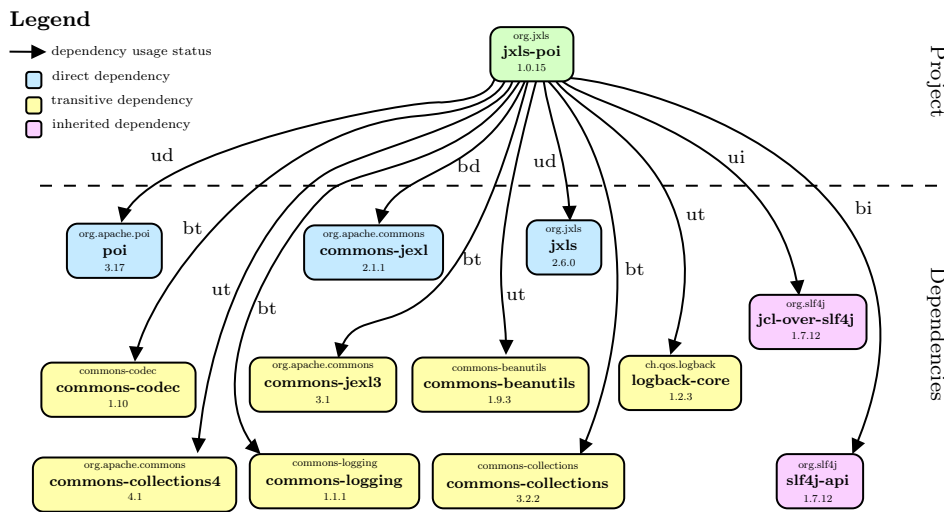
Legend

dependency usage status

direct dependency

transitive dependency

inherited dependency

org.jxls
jxls-poi
1.0.15

Project

Dependencies

ud

bd

ud

ui

bt

ut

bi

ut

bt

bt

ut

bt

org.apache.poi
poi
3.17

org.apache.commons
commons-jexl
2.1.1

org.jxls
jxls
2.6.0

org.slf4j
jcl-over-slf4j
1.7.12

commons-codec
commons-codec
1.10

org.apache.commons
commons-jexl3
3.1

commons-beanutils
commons-beanutils
1.9.3

ch.qos.logback
logback-core
1.2.3

org.apache.commons
commons-collections4
4.1

commons-logging
commons-logging
1.1.1

commons-collections
commons-collections
3.2.2

org.slf4j
slf4j-api
1.7.12